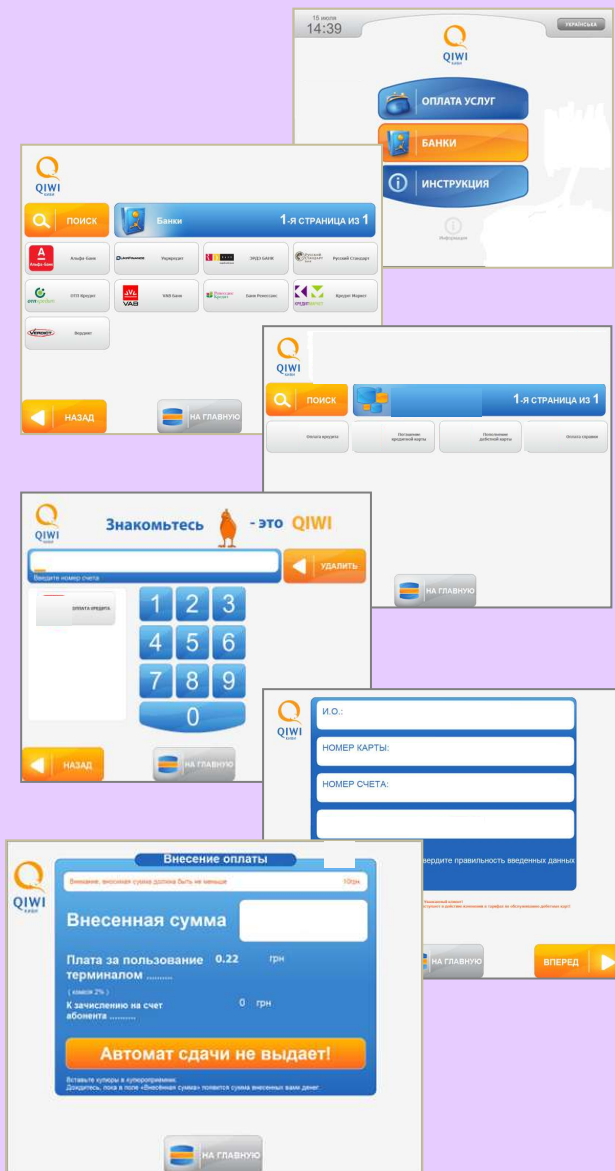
15 июля
14:39

УКРАЇНСЬКА

QIWI

ОПЛАТА УСЛУГ

БАНКИ

ИНСТРУКЦИЯ

Информация

QIWI

ПОИСК

Банки

1-Я СТРАНИЦА ИЗ 1

Альфа-Банк

Альфа Банк

Укрсиббанк

ЭКСПО БАНК

Русский Стандарт

ОТП Кредит

VAB Банк

Банк Ренессанс

Кредит Маркет

Вердикт

НАЗАД

НА ГЛАВНУЮ

QIWI

ПОИСК

1-Я СТРАНИЦА ИЗ 1

Оплата кредита

Пополнение кредитной карты

Пополнение дебетовой карты

Оплата справки

НА ГЛАВНУЮ

QIWI

Знакомьтесь - это QIWI

УДАЛИТЬ

Введите номер счета

ОПЛАТА КРЕДИТА

1 2 3
4 5 6
7 8 9
0

НАЗАД

НА ГЛАВНУЮ

QIWI

И.О.:

НОМЕР КАРТЫ:

НОМЕР СЧЕТА:

введите правильность введенных данных

НА ГЛАВНУЮ

ВПЕРЕД

QIWI

Внесение оплаты

Внимание, вносимая сумма должна быть не меньше 10грн.

Внесенная сумма

Плата за пользование терминалом .......... 0.22 грн

( комиссия 2% )

К зачислению на счет абонента .......... 0 грн

Автомат сдачи не выдает!

Вставьте купюры в купюроприемник.
Дождитесь, пока в поле «Внесенная сумма» появится сумма внесенных вами денег.

НА ГЛАВНУЮ